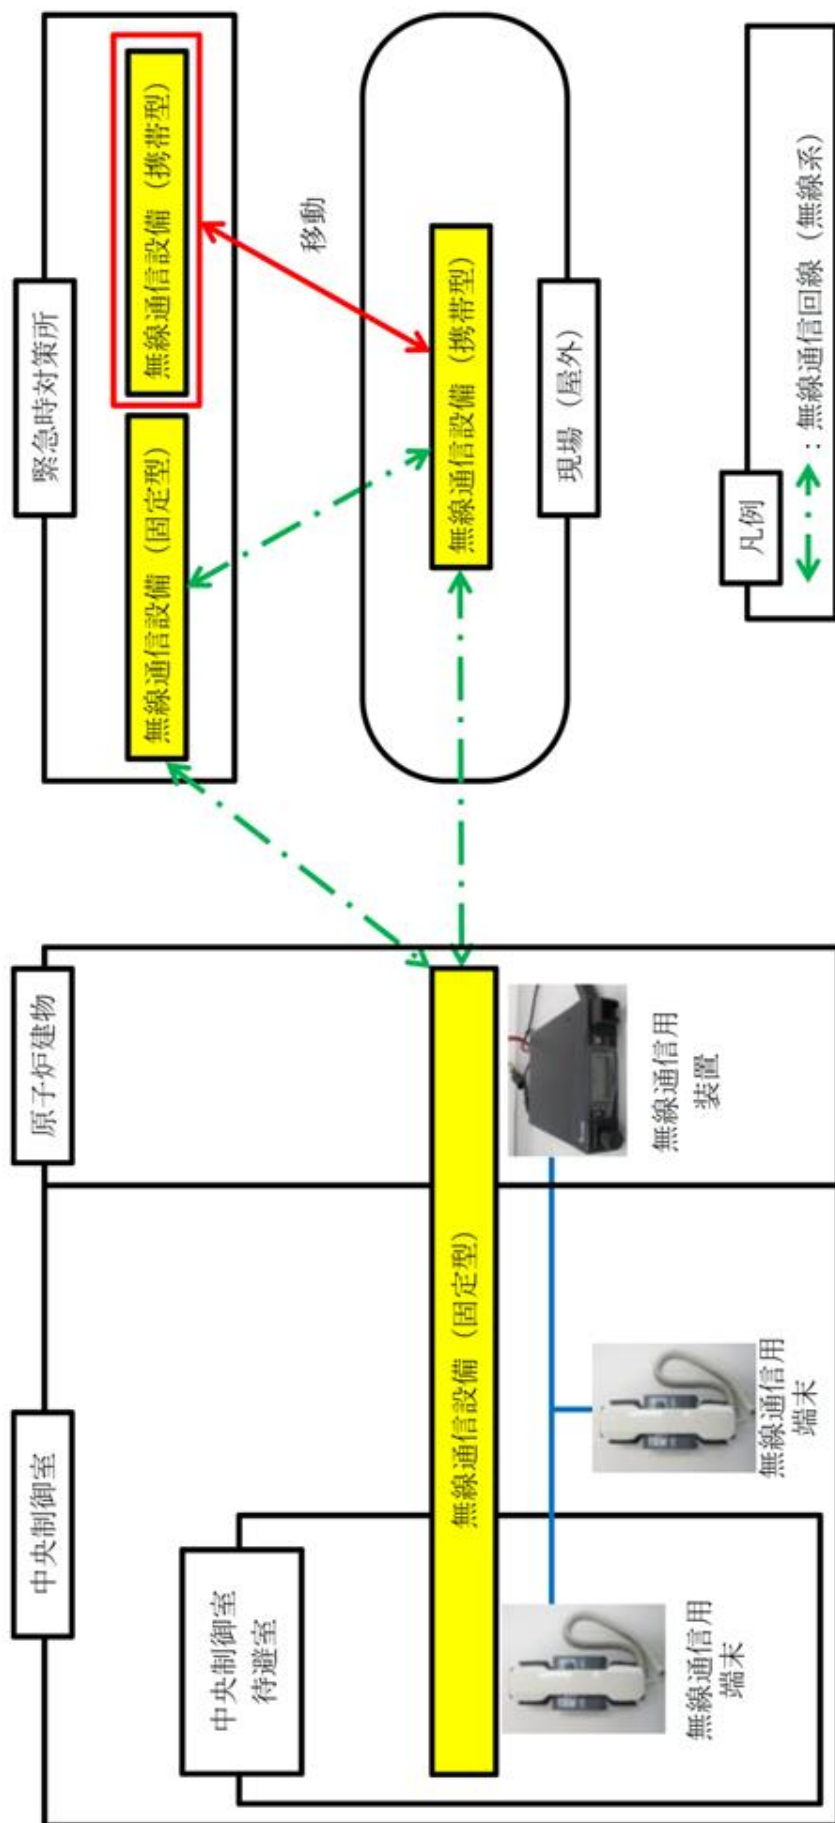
緊急時対策所

無線通信設備（携帯型）

無線通信設備（固定型）

移動

無線通信設備（携帯型）

現場（屋外）

凡例

：無線通信回線（無線系）

原子炉建物

中央制御室

無線通信設備（固定型）

無線通信用装置

無線通信用端末

中央制御室待避室

無線通信用端末